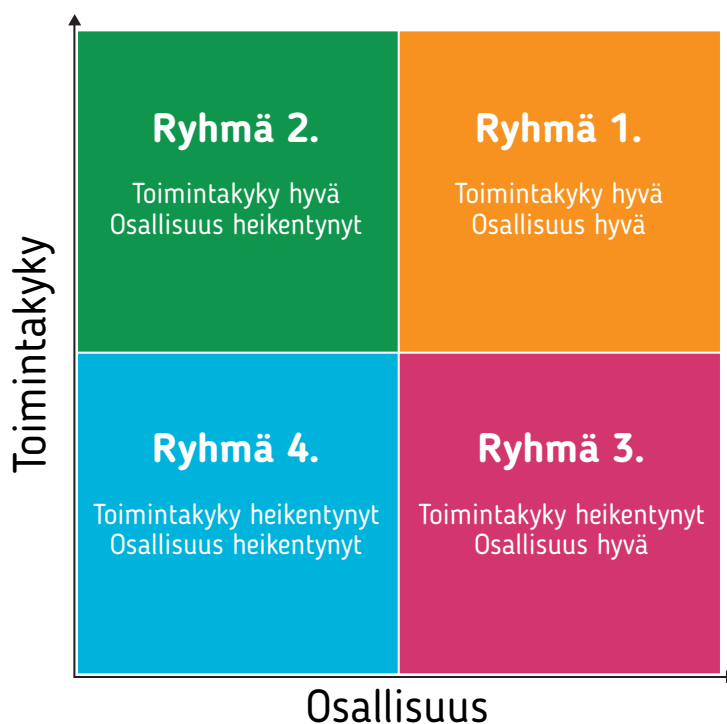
Toimintakyky

Ryhmä 2.

Toimintakyky hyvä
Osallisuus heikentynyt

Ryhmä 1.

Toimintakyky hyvä
Osallisuus hyvä

Ryhmä 4.

Toimintakyky heikentynyt
Osallisuus heikentynyt

Ryhmä 3.

Toimintakyky heikentynyt
Osallisuus hyvä

Osallisuus